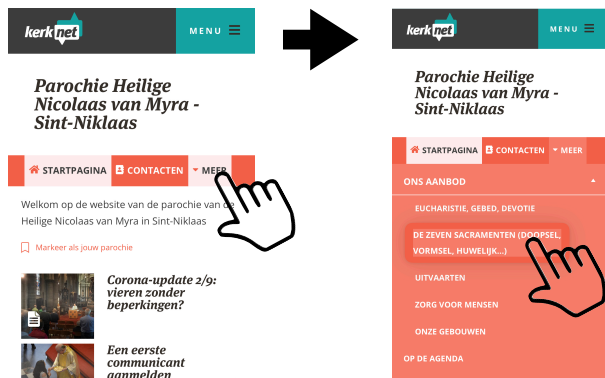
kerknet MENU

Parochie Heilige Nicolaas van Myra - Sint-Niklaas

STARTPAGINA CONTACTEN MEER

Welkom op de website van de parochie van de Heilige Nicolaas van Myra in Sint-Niklaas

Markeer als jouw parochie

Corona-update 2/9: vieren zonder beperkingen?

Een eerste communicant aanmelden

kerknet MENU

Parochie Heilige Nicolaas van Myra - Sint-Niklaas

STARTPAGINA CONTACTEN MEER

ONS AANBOD

EUCHARISTIE, GEBED, DEVOTIE

DE ZEVEN SACRAMENTEN (DOOPSEL, VORMSEL, HUWELIJK...)

UITVAARTEN

ZORG VOOR MENSEN

ONZE GEBOUWEN

OP DE AGENDA